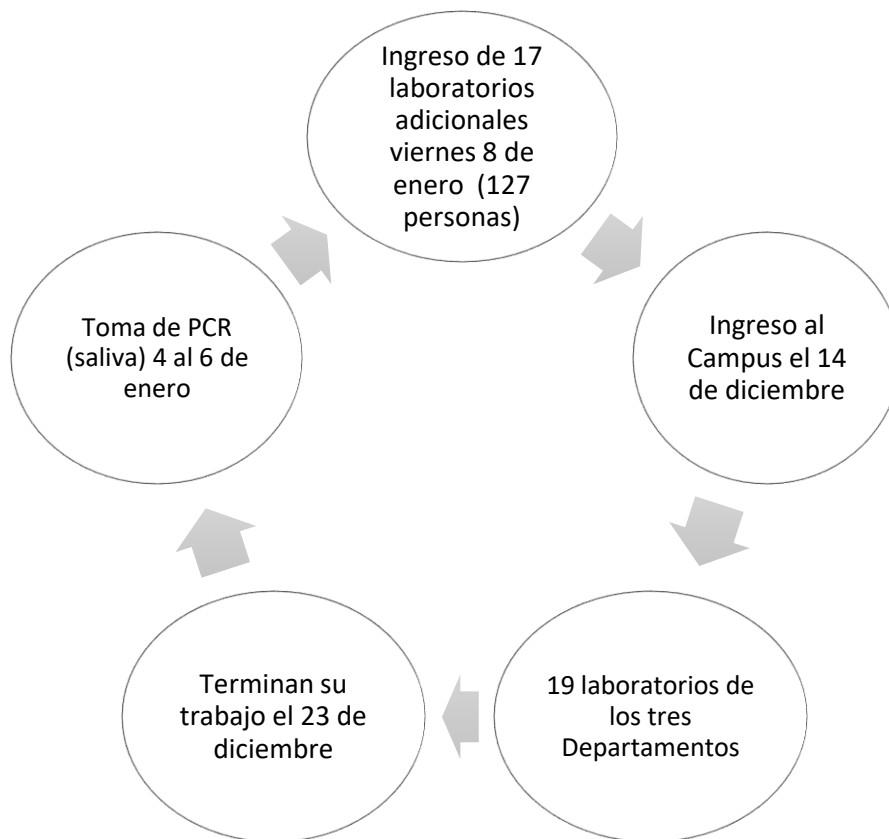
Ingreso de 17 laboratorios adicionales viernes 8 de enero (127 personas)

Ingreso al Campus el 14 de diciembre

19 laboratorios de los tres Departamentos

Terminan su trabajo el 23 de diciembre

Toma de PCR (saliva) 4 al 6 de enero